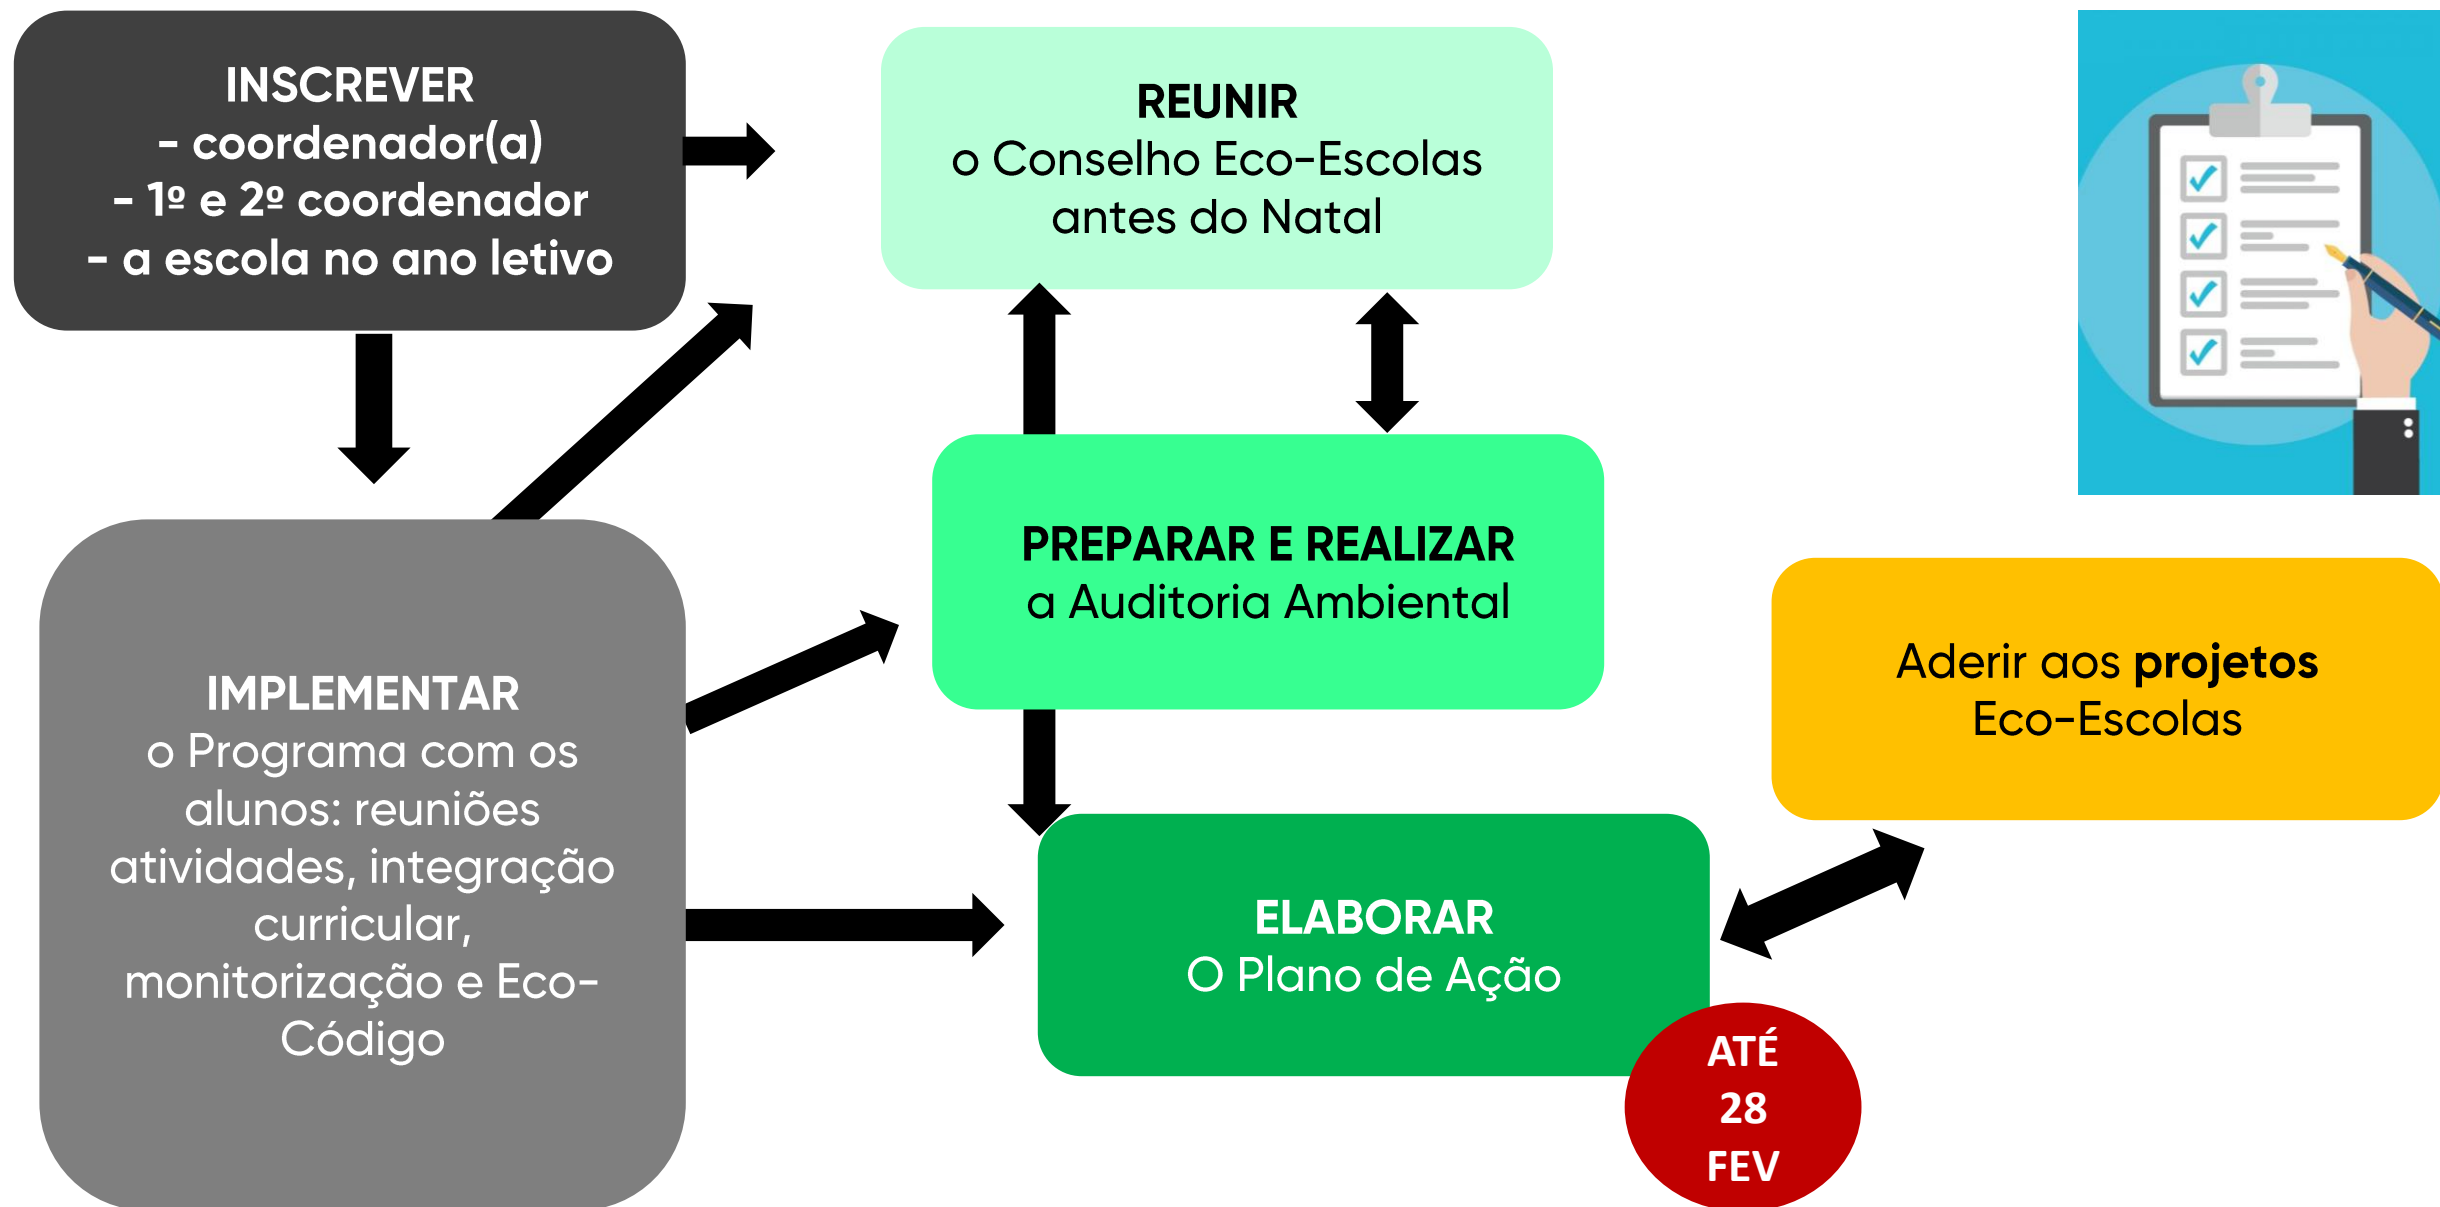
INSCREVER
- coordenador(a)
- 1º e 2º coordenador
- a escola no ano letivo

REUNIR
o Conselho Eco-Escolas antes do Natal

PREPARAR E REALIZAR
a Auditoria Ambiental

IMPLEMENTAR
o Programa com os alunos: reuniões atividades, integração curricular, monitorização e Eco-Código

Aderir aos **projetos** Eco-Escolas

ELABORAR
O Plano de Ação

ATÉ 28 FEV